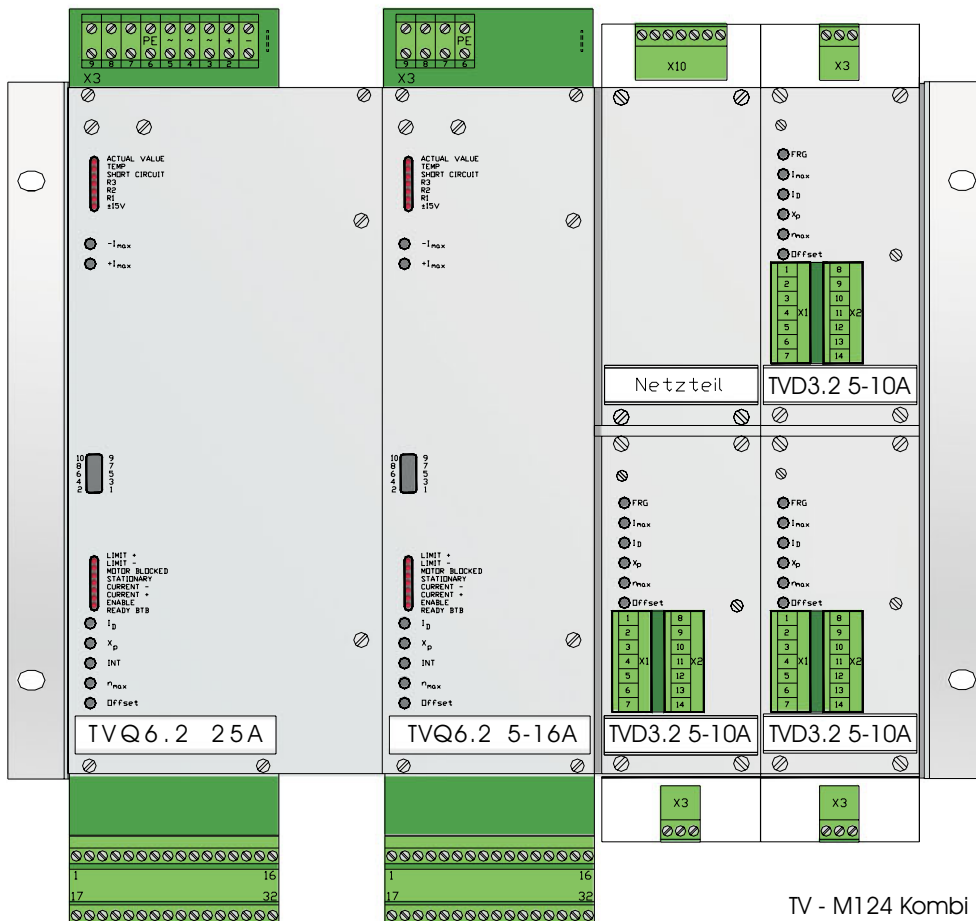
9 8 7 6 5 4 3 2 1
PE ~ ~ ~ + −
X3

9 8 7 6
PE
X3

X10

X3

ACTUAL VALUE
TEMP
SHORT CIRCUIT
R3
R2
R1
±15V

$-I_{max}$
$+I_{max}$

ACTUAL VALUE
TEMP
SHORT CIRCUIT
R3
R2
R1
±15V

$-I_{max}$
$+I_{max}$

FRG
$I_{max}$
$I_D$
$X_p$
$n_{max}$
Offset

| 1 | 8 |
|---|---|
| 2 | 9 |
| 3 | 10 |
| 4 X1 | 11 X2 |
| 5 | 12 |
| 6 | 13 |
| 7 | 14 |

Netzteil

TVD3.2 5-10A

10 8 6 4 2
9 7 5 3 1

10 8 6 4 2
9 7 5 3 1

FRG
$I_{max}$
$I_D$
$X_p$
$n_{max}$
Offset

| 1 | 8 |
|---|---|
| 2 | 9 |
| 3 | 10 |
| 4 X1 | 11 X2 |
| 5 | 12 |
| 6 | 13 |
| 7 | 14 |

FRG
$I_{max}$
$I_D$
$X_p$
$n_{max}$
Offset

| 1 | 8 |
|---|---|
| 2 | 9 |
| 3 | 10 |
| 4 X1 | 11 X2 |
| 5 | 12 |
| 6 | 13 |
| 7 | 14 |

LIMIT +
LIMIT -
MOTOR BLOCKED
STATIONARY
CURRENT -
CURRENT +
ENABLE
READY BTB

$I_D$
$X_p$
INT
$n_{max}$
Offset

LIMIT +
LIMIT -
MOTOR BLOCKED
STATIONARY
CURRENT -
CURRENT +
ENABLE
READY BTB

$I_D$
$X_p$
INT
$n_{max}$
Offset

TVQ6.2 25A

TVQ6.2 5-16A

TVD3.2 5-10A

TVD3.2 5-10A

X3

X3

1 16
17 32

1 16
17 32

TV - M124 Kombi